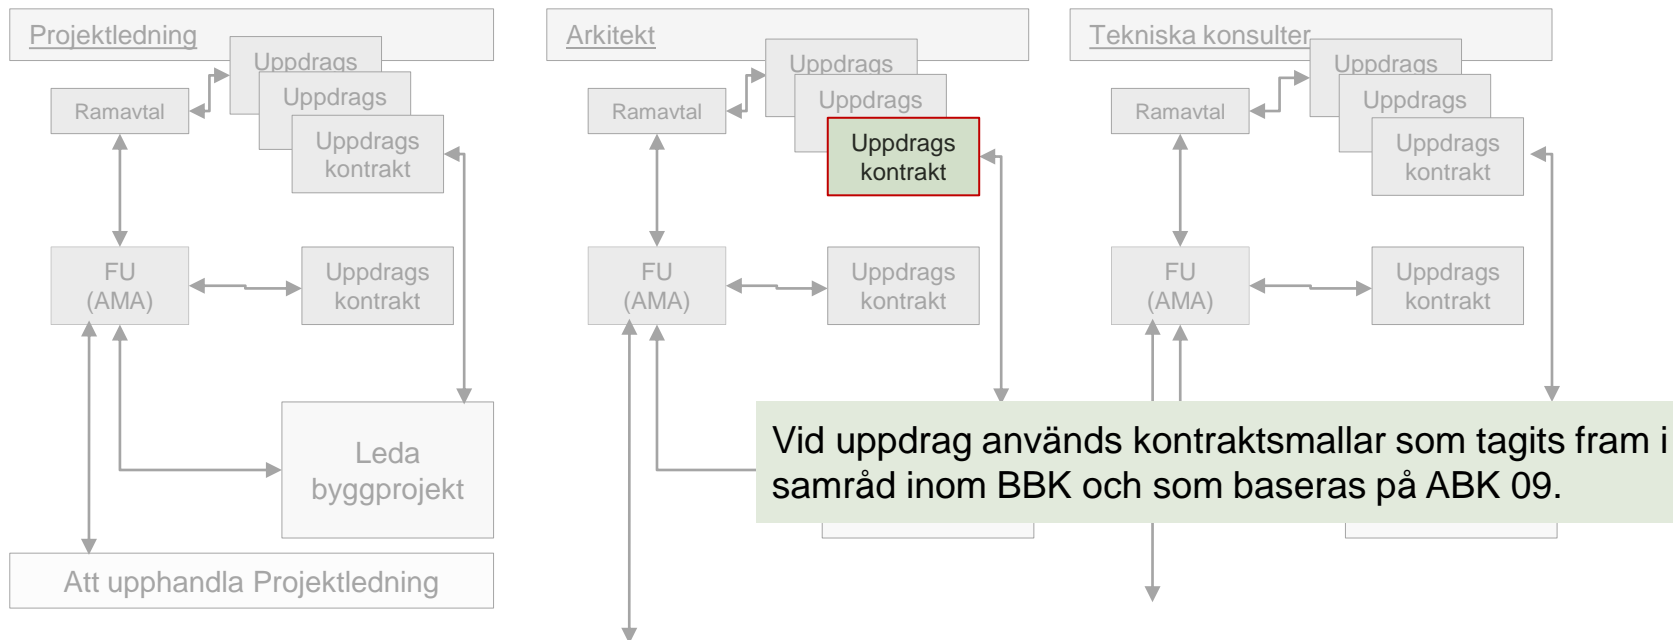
Projektledning

Uppdrags

Uppdrags

Ramavtal

Uppdrags kontrakt

FU (AMA)

Uppdrags kontrakt

Leda byggprojekt

Att upphandla Projektledning

Arkitekt

Uppdrags

Uppdrags

Ramavtal

Uppdrags kontrakt

FU (AMA)

Uppdrags kontrakt

Tekniska konsulter

Uppdrags

Uppdrags

Ramavtal

Uppdrags kontrakt

FU (AMA)

Uppdrags kontrakt

Vid uppdrag används kontraktsmallar som tagits fram i samråd inom BBK och som baseras på ABK 09.